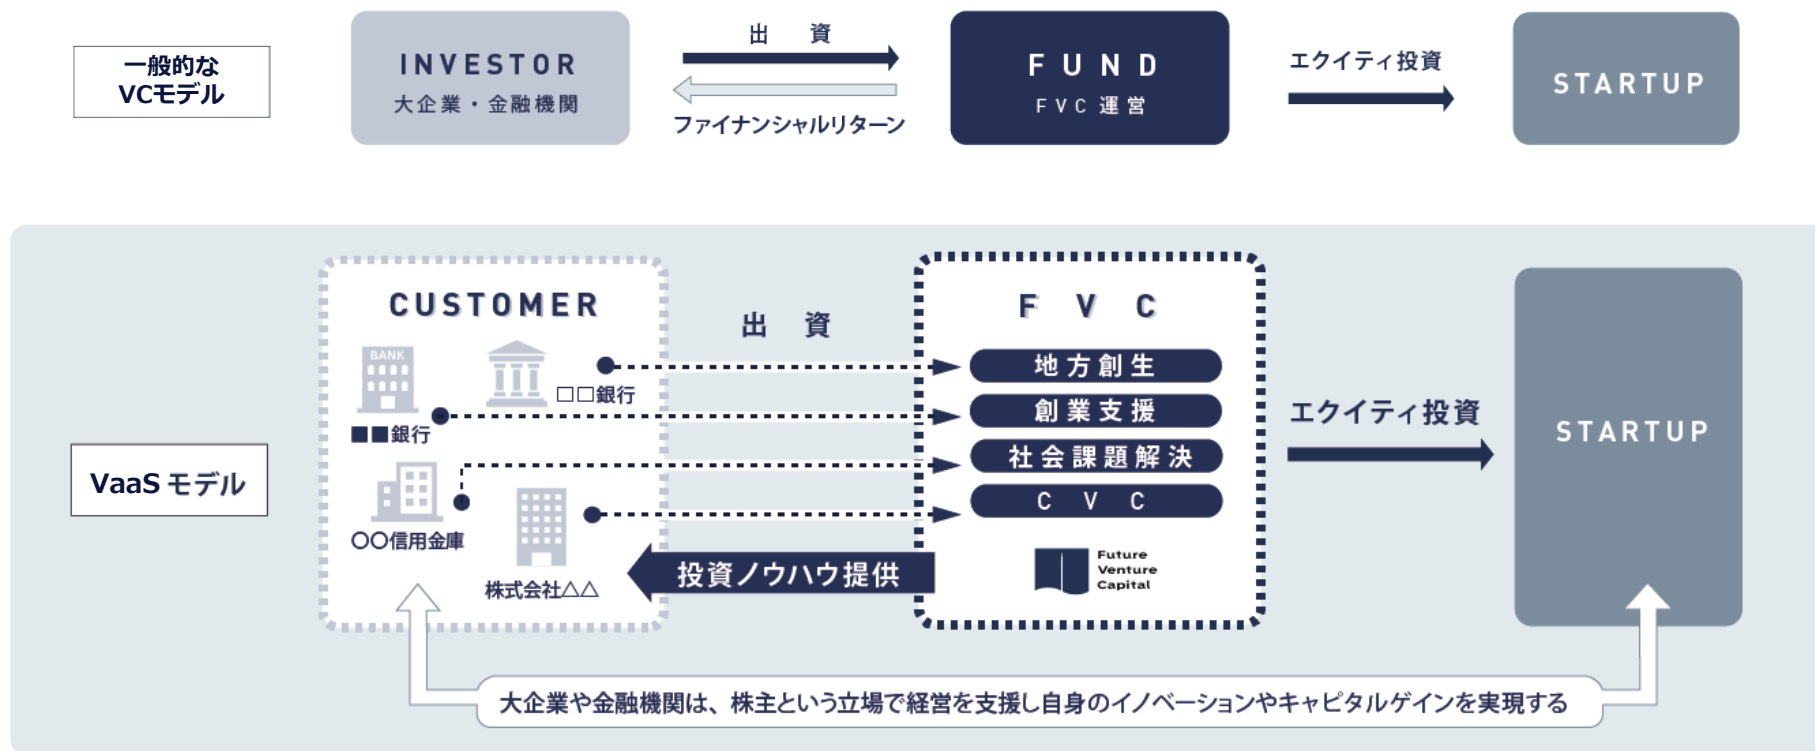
一般的な
VCモデル

INVESTOR
大企業・金融機関

出　資

ファイナンシャルリターン

FUND
FVC 運営

エクイティ投資

STARTUP

VaaS モデル

CUSTOMER

BANK

□□銀行

■■銀行

〇〇信用金庫

株式会社△△

出　資

FVC

地方創生

創業支援

社会課題解決

CVC

投資ノウハウ提供

Future
Venture
Capital

エクイティ投資

STARTUP

大企業や金融機関は、株主という立場で経営を支援し自身のイノベーションやキャピタルゲインを実現する